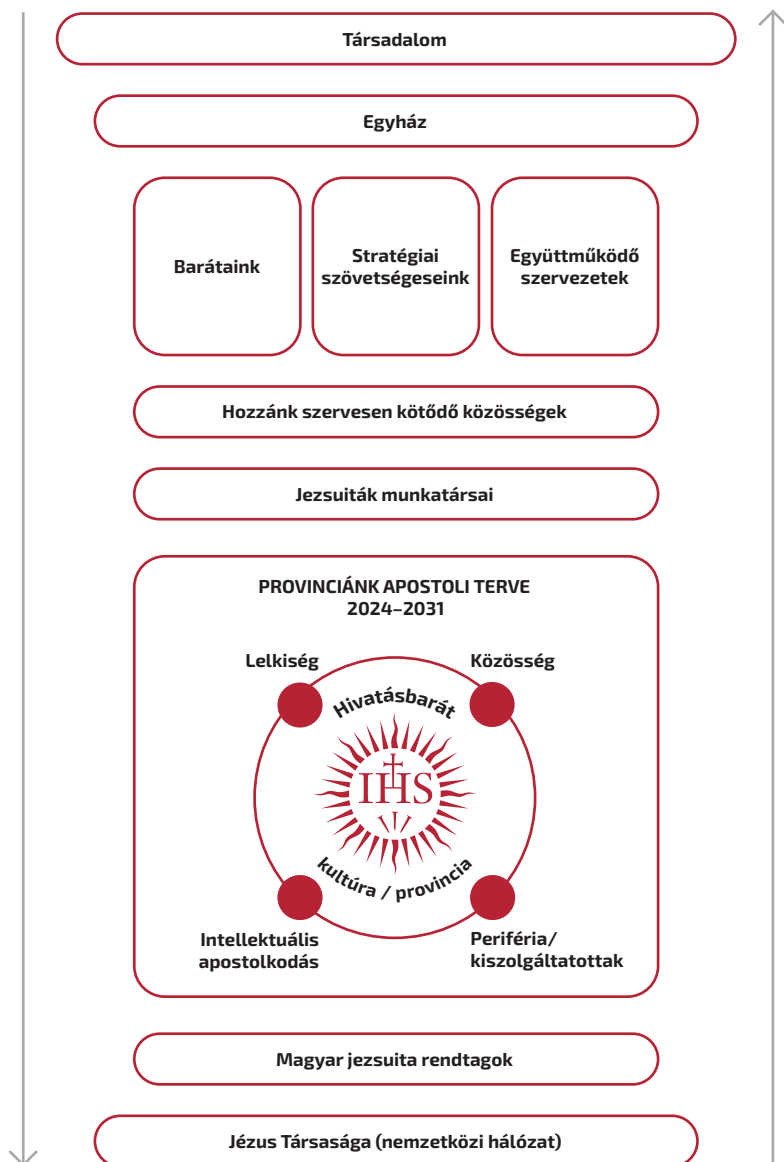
Társadalom

Egyház

Barátaink

Stratégiai szövetségeseink

Együttműködő szervezetek

Hozzánk szervesen kötődő közösségek

Jezsuiták munkatársai

PROVINCIÁNK APOSTOLI TERVE
2024–2031

Lelkiség

Közösség

Hivatásbarát

IHS

kultúra / provincia

Intellektuális apostolkodás

Periféria/ kiszolgáltatottak

Magyar jezsuita rendtagok

Jézus Társasága (nemzetközi hálózat)